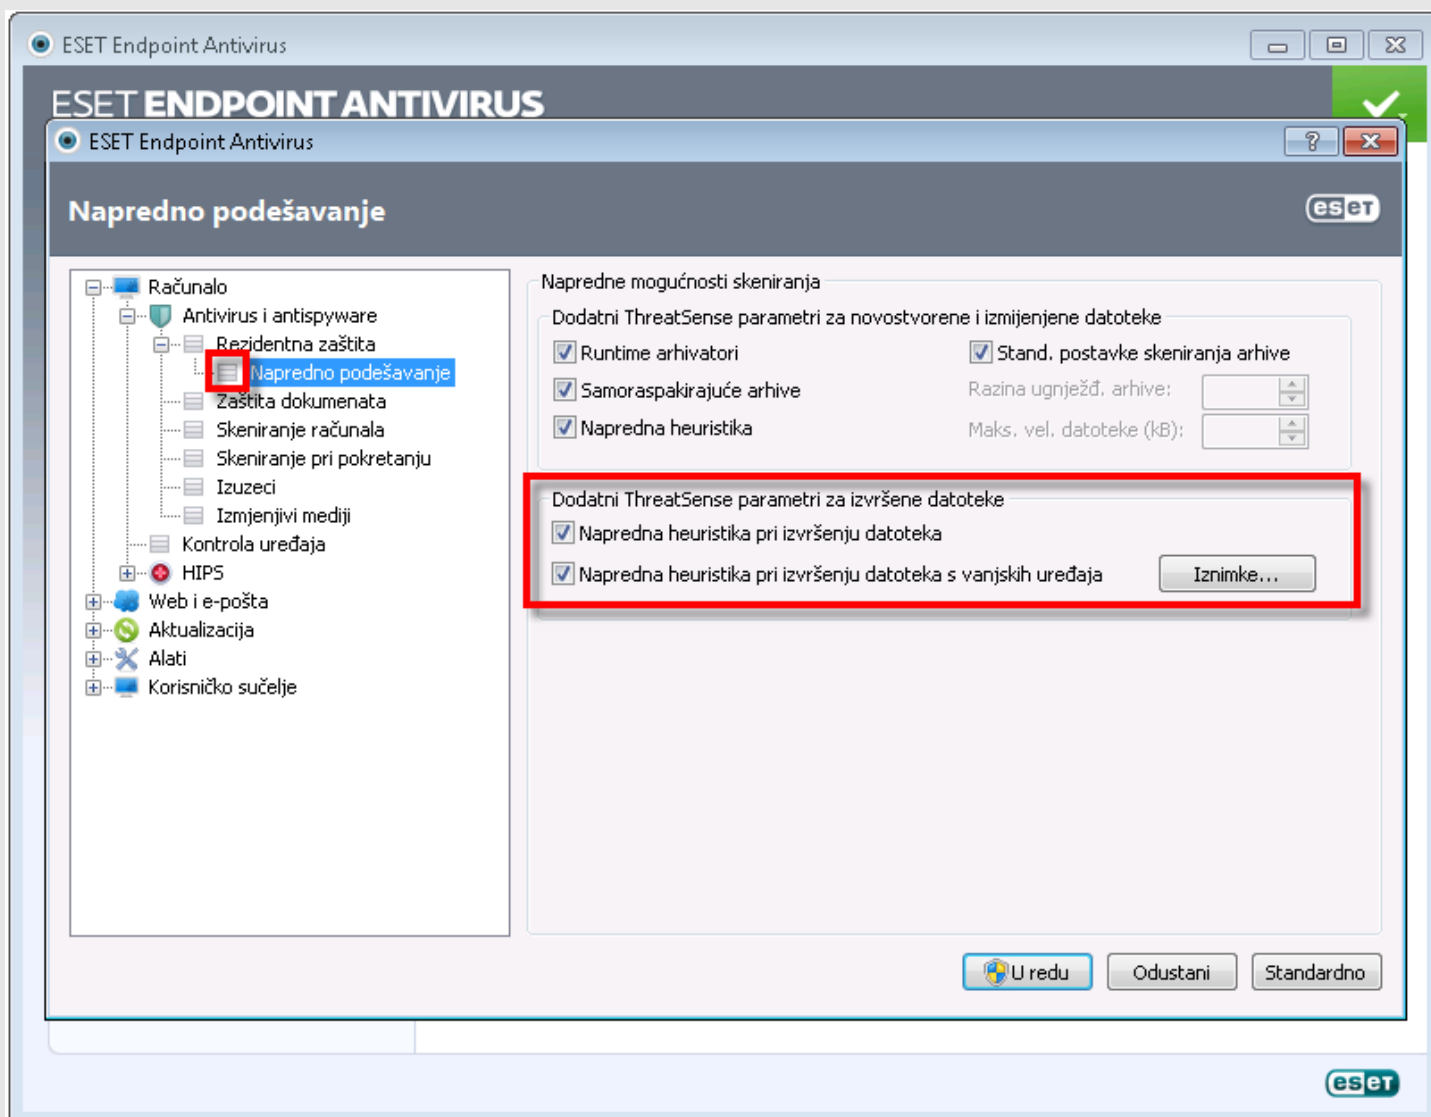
ESET Endpoint Antivirus

ESET ENDPOINT ANTIVIRUS

ESET Endpoint Antivirus

Napredno podešavanje

eset

Računalo
Antivirus i antispyware
Rezidentna zaštita
Napredno podešavanje
Zaštita dokumenata
Skeniranje računala
Skeniranje pri pokretanju
Izuzeci
Izmjenjivi mediji
Kontrola uređaja
HIPS
Web i e-pošta
Aktualizacija
Alati
Korisničko sučelje

Napredne mogućnosti skeniranja

Dodatni ThreatSense parametri za novostvorene i izmijenjene datoteke

Runtime arhivatori
Stand. postavke skeniranja arhive
Samoraspakirajuće arhive
Razina ugnježđ. arhive:
Napredna heuristika
Maks. vel. datoteke (kB):

Dodatni ThreatSense parametri za izvršene datoteke

Napredna heuristika pri izvršenju datoteka
Napredna heuristika pri izvršenju datoteka s vanjskih uređaja
Iznimke...

U redu
Odustani
Standardno

eset